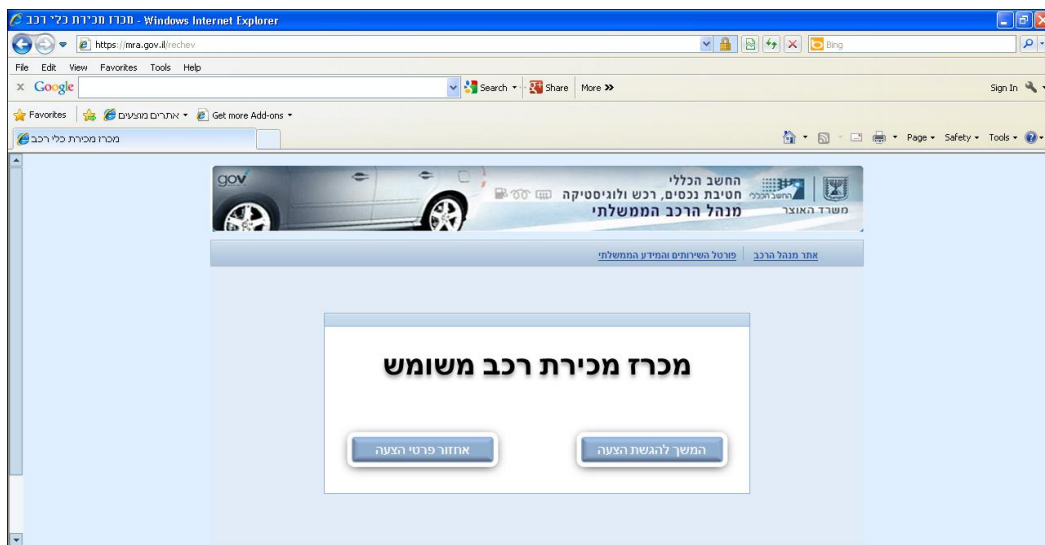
מכרז מכירת כלי רכב - Windows Internet Explorer

https://mra.gov.il/rechev

Bing

File Edit View Favorites Tools Help

Google

Search • Share More »

Sign In

Favorites | אתרים מוצעים • Get more Add-ons •

מכרז מכירת כלי רכב

Page • Safety • Tools •

gov

החשב הכללי
חטיבת נכסים, רכש ולוגיסטיקה
מנהל הרכב הממשלתי

החשב הכללי

משרד האוצר

אתר מנהל הרכב | פורטל השירותים והמידע הממשלתי

מכרז מכירת רכב משומש

המשך להגשת הצעה

אחזור פרטי הצעה